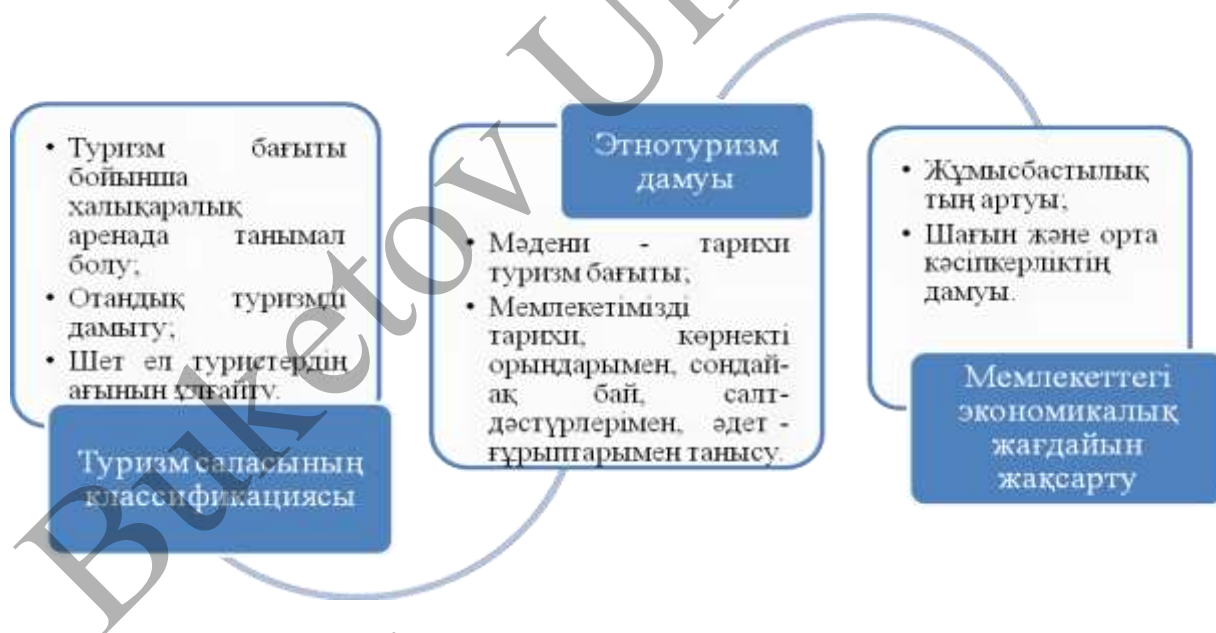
• Туризм бағыты бойынша халықаралық аренада танымал болу;
• Отандық туризмді дамыту;
• Шет ел туристердің ағынын ұлғайту.

Туризм саласының классификациясы

Этнотуризм дамуы

• Мәдени - тарихи туризм бағыты;
• Мемлекетімізді тарихи, көрнекті орындарымен, сондай-ақ бай, салт-дәстүрлерімен, әдет - ғұрыптарымен танысу.

• Жұмысбастылық тың артуы;
• Шағын және орта кәсіпкерліктің дамуы.

Мемлекеттегі экономикалық жағдайын жақсарту

Buketov Un